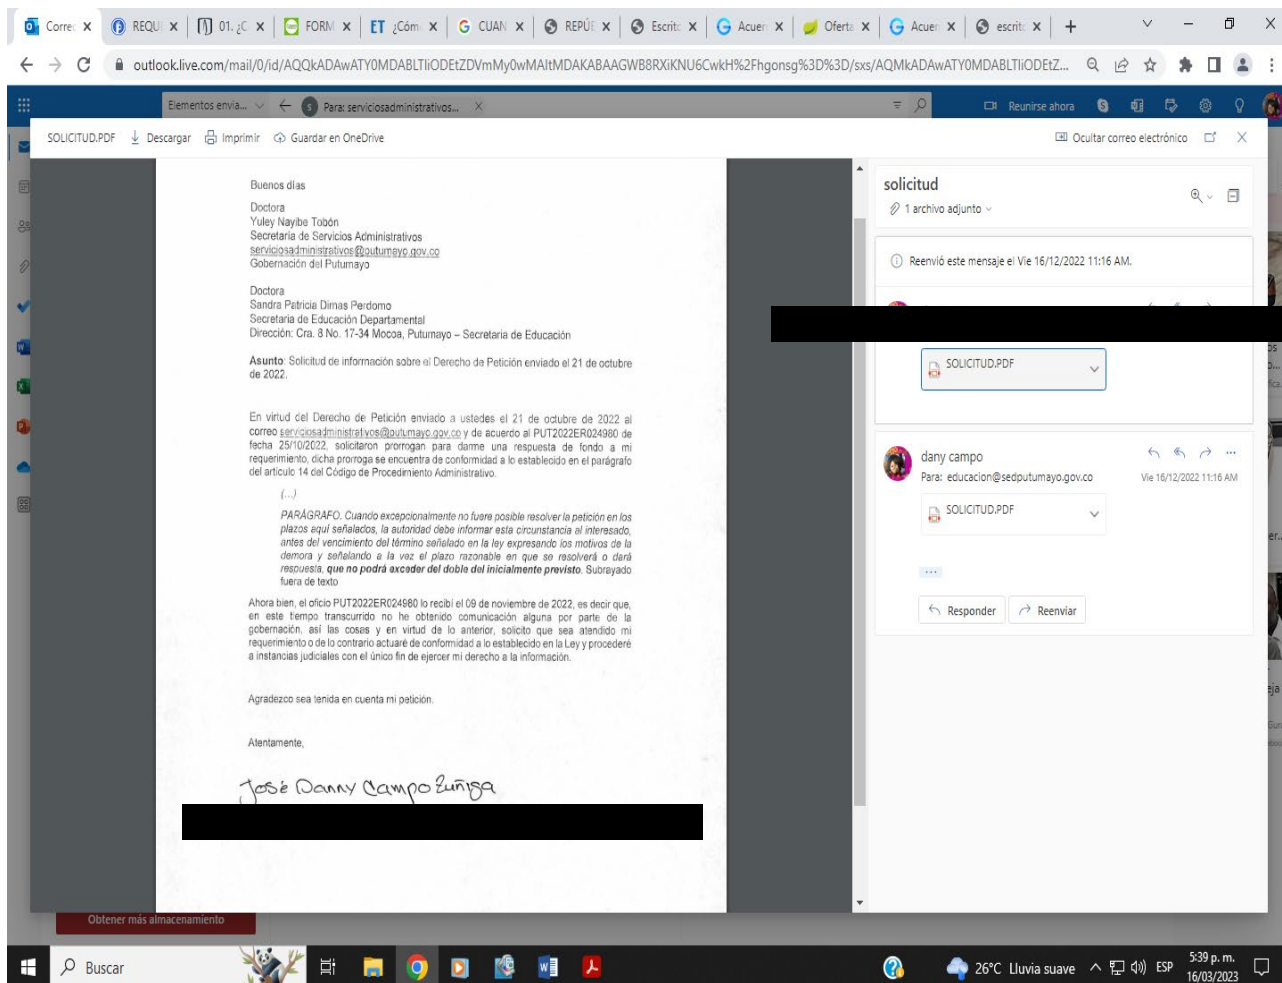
Corre × | REQU × | 01. ¿C × | FORM × | ET ¿Cóm × | G CUAN × | REPÚ × | Escrit × | G Acuer × | Oferta × | G Acuer × | escrit × | +

outlook.live.com/mail/0/id/AQQkADAwATY0MDABLTliODEtZDVmMy0wMAltMDAKABAAGWB8RXiKNU6CwkH%2Fhgonsg%3D%3D/sxs/AQMkADAwATY0MDABLTliODEtZ...

Elementos envia... | Para: serviciosadministrativos... | Reunirse ahora

SOLICITUD.PDF | Descargar | Imprimir | Guardar en OneDrive | Ocultar correo electrónico

Buenos días

Doctora
Yuley Nayibe Tobón
Secretaria de Servicios Administrativos
serviciosadministrativos@putumayo.gov.co
Gobernación del Putumayo

Doctora
Sandra Patricia Dimas Perdomo
Secretaria de Educación Departamental
Dirección: Cra. 8 No. 17-34 Mocoa, Putumayo – Secretaria de Educación

Asunto: Solicitud de información sobre el Derecho de Petición enviado el 21 de octubre de 2022.

En virtud del Derecho de Petición enviado a ustedes el 21 de octubre de 2022 al correo serviciosadministrativos@putumayo.gov.co y de acuerdo al PUT2022ER024980 de fecha 25/10/2022, solicitaron prorrogan para darme una respuesta de fondo a mi requerimiento, dicha prorroga se encuentra de conformidad a lo establecido en el parágrafo del articulo 14 del Código de Procedimiento Administrativo.

(...)

PARÁGRAFO. Cuando excepcionalmente no fuere posible resolver la petición en los plazos aquí señalados, la autoridad debe informar esta circunstancia al interesado, antes del vencimiento del término señalado en la ley expresando los motivos de la demora y señalando a la vez el plazo razonable en que se resolverá o dará respuesta, **que no podrá exceder del doble del inicialmente previsto**. Subrayado fuera de texto

Ahora bien, el oficio PUT2022ER024980 lo recibí el 09 de noviembre de 2022, es decir que, en este tiempo transcurrido no he obtenido comunicación alguna por parte de la gobernación, así las cosas y en virtud de lo anterior, solicito que sea atendido mi requerimiento o de lo contrario actuaré de conformidad a lo establecido en la Ley y procederé a instancias judiciales con el único fin de ejercer mi derecho a la información.

Agradezco sea tenida en cuenta mi petición.

Atentamente,

José Danny Campo Zuñiga

solicitud
1 archivo adjunto

Reenvió este mensaje el Vie 16/12/2022 11:16 AM.

SOLICITUD.PDF

dany campo
Para: educacion@sedputumayo.gov.co
Vie 16/12/2022 11:16 AM

SOLICITUD.PDF

...

Responder | Reenviar

Obtener más almacenamiento

Buscar | 26°C Lluvia suave | ESP | 5:39 p. m. 16/03/2023